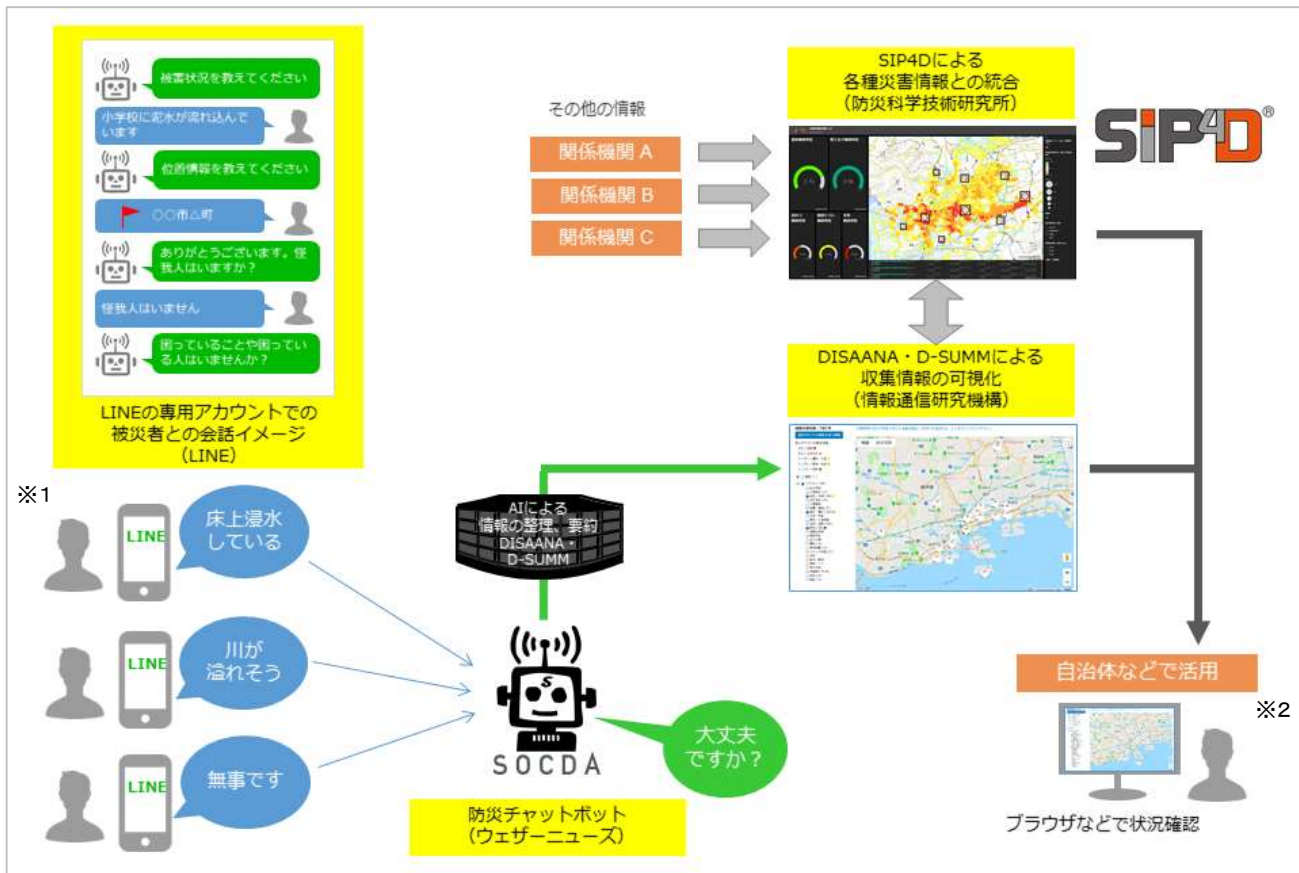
被害状況を教えてください

小学校に泥水が流れ込んでいます

位置情報を教えてください

〇〇市△町

ありがとうございます。怪我人はいますか？

怪我人はいません

困っていることや困っている人はいませんか？

LINEの専用アカウントでの被災者との会話イメージ（LINE）

※1

LINE
床上浸水している

LINE
川が溢れそう

LINE
無事です

AIによる情報の整理、要約 DISAANA・D-SUMM

SOCDA

大丈夫ですか？

防災チャットボット（ウェザーニューズ）

その他の情報

関係機関 A

関係機関 B

関係機関 C

SIP4Dによる各種災害情報との統合（防災科学技術研究所）

SIP4D®

DISAANA・D-SUMMによる収集情報の可視化（情報通信研究機構）

自治体などで活用

※2

ブラウザなどで状況確認